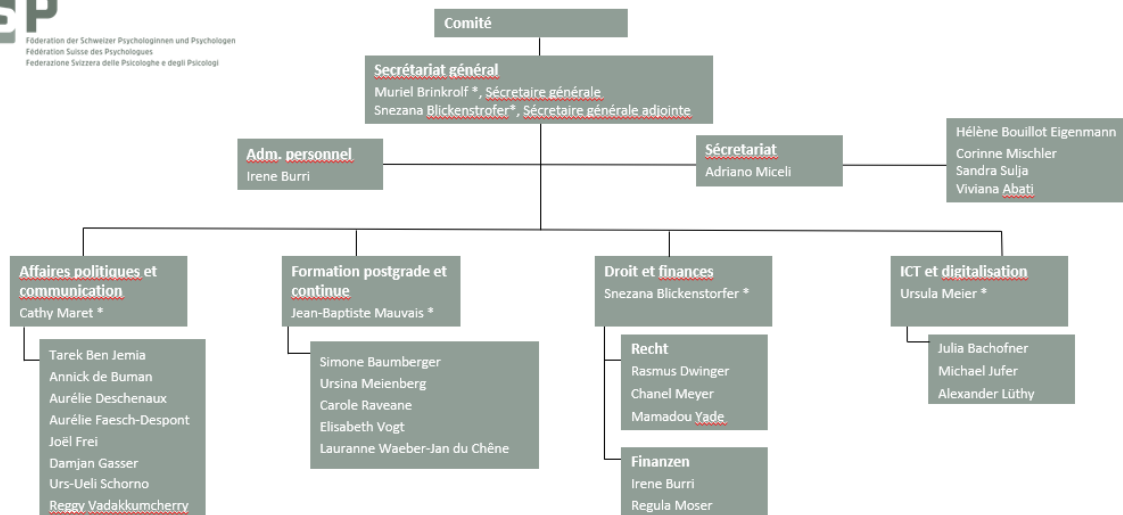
SP
Föderation der Schweizer Psychologinnen und Psychologen
Fédération Suisse des Psychologues
Federazione Svizzera delle Psicologhe e degli Psicologi

Comité

Secrétariat général
Muriel Brinkrolf *, Sécretaire générale
Snezana Blickenstorfer*, Sécretaire générale adjointe

Adm. personnel
Irene Burri

Sécretariat
Adriano Miceli

Hélène Bouillot Eigenmann
Corinne Mischler
Sandra Sulja
Viviana Abati

Affaires politiques et communication
Cathy Maret *

Tarek Ben Jemia
Annick de Buman
Aurélie Deschenaux
Aurélie Faesch-Despont
Joël Frei
Damjan Gasser
Urs-Ueli Schorno
Reggy Vadakkumcherry

Formation postgrade et continue
Jean-Baptiste Mauvais *

Simone Baumberger
Ursina Meienberg
Carole Raveane
Elisabeth Vogt
Lauranne Waeber-Jan du Chêne

Droit et finances
Snezana Blickenstorfer *

Recht
Rasmus Dwinger
Chanel Meyer
Mamadou Yade

Finanzen
Irene Burri
Regula Moser

ICT et digitalisation
Ursula Meier *

Julia Bachofner
Michael Jufer
Alexander Lüthy